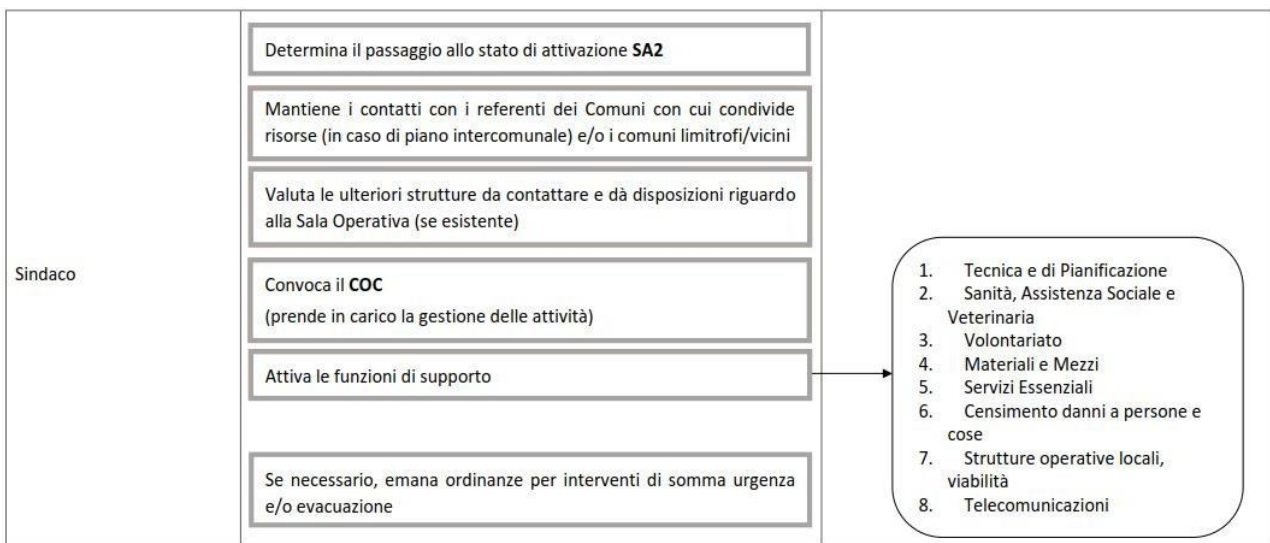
Sindaco

Determina il passaggio allo stato di attivazione **SA2**

Mantiene i contatti con i referenti dei Comuni con cui condivide risorse (in caso di piano intercomunale) e/o i comuni limitrofi/vicini

Valuta le ulteriori strutture da contattare e dà disposizioni riguardo alla Sala Operativa (se esistente)

Convoca il **COC**
(prende in carico la gestione delle attività)

Attiva le funzioni di supporto

Se necessario, emana ordinanze per interventi di somma urgenza e/o evacuazione

1. Tecnica e di Pianificazione
2. Sanità, Assistenza Sociale e Veterinaria
3. Volontariato
4. Materiali e Mezzi
5. Servizi Essenziali
6. Censimento danni a persone e cose
7. Strutture operative locali, viabilità
8. Telecomunicazioni